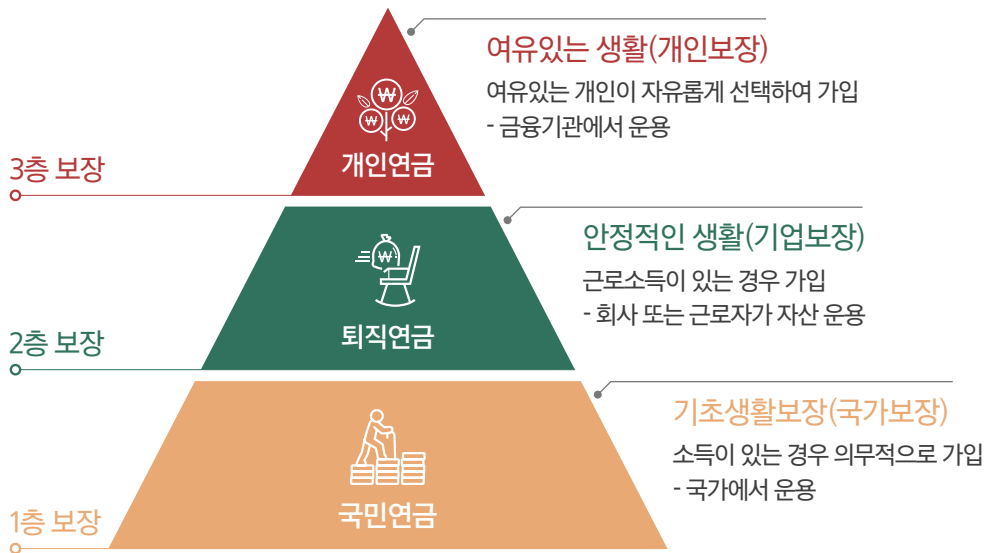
여유있는 생활(개인보장)

여유있는 개인이 자유롭게 선택하여 가입
- 금융기관에서 운용

3층 보장

개인연금

안정적인 생활(기업보장)

근로소득이 있는 경우 가입
- 회사 또는 근로자가 자산 운용

2층 보장

퇴직연금

기초생활보장(국가보장)

소득이 있는 경우 의무적으로 가입
- 국가에서 운용

1층 보장

국민연금